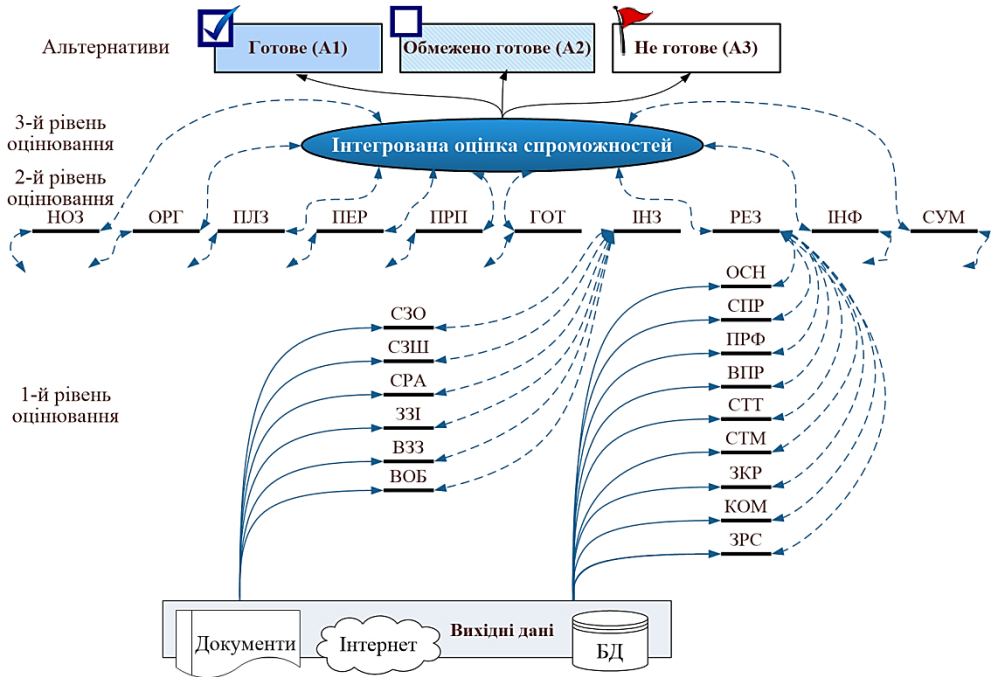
Альтернативи

Готове (А1)

Обмежено готове (А2)

Не готове (А3)

3-й рівень оцінювання

Інтегрована оцінка спроможностей

2-й рівень оцінювання

НОЗ

ОРГ

ПЛЗ

ПЕР

ПРП

ГОТ

ІНЗ

РЕЗ

ІНФ

СУМ

ОСН

СПР

ПРФ

ВПР

СТТ

СТМ

ЗКР

КОМ

ЗРС

СЗО

СЗШ

СРА

ЗЗІ

ВЗЗ

ВОБ

1-й рівень оцінювання

Документи

Інтернет

Вихідні дані

БД